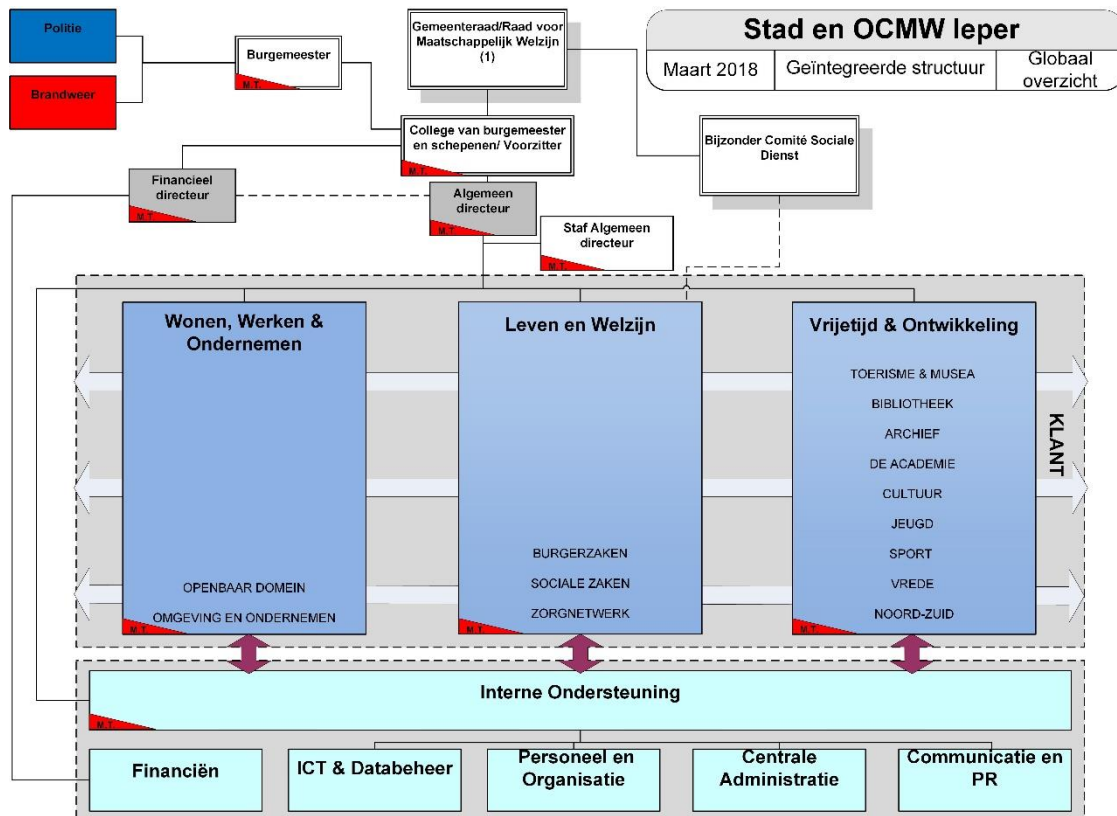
Stad en OCMW Ieper

| Maart 2018 | Geïntegreerde structuur | Globaal overzicht |
|---|---|---|

Politie

Brandweer

Burgemeester
M.T.

Gemeenteraad/Raad voor Maatschappelijk Welzijn (1)

College van burgemeester en schepenen/ Voorzitter
M.T.

Bijzonder Comité Sociale Dienst

Financieel directeur
M.T.

Algemeen directeur
M.T.

Staf Algemeen directeur
M.T.

Wonen, Werken & Ondernemen

OPENBAAR DOMEIN

OMGEVING EN ONDERNEMEN
M.T.

Leven en Welzijn

BURGERZAKEN

SOCIALE ZAKEN

ZORGNETWERK
M.T.

Vrijetijd & Ontwikkeling

TOERISME & MUSEA

BIBLIOTHEEK

ARCHIEF

DE ACADEMIE

CULTUUR

JEUGD

SPORT

VREDE

NOORD-ZUID
M.T.

KLANT

Interne Ondersteuning
M.T.

Financiën

ICT & Databeheer

Personeel en Organisatie

Centrale Administratie

Communicatie en PR